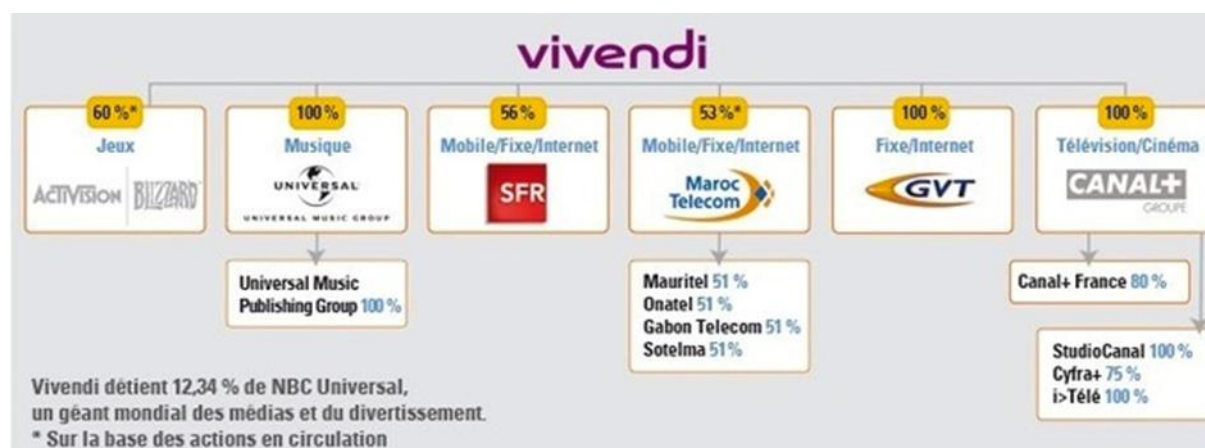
vivendi

60 %*
Jeux
ACTIVISION BLIZZARD

100 %
Musique
UNIVERSAL
UNIVERSAL MUSIC GROUP

56 %
Mobile/Fixe/Internet
SFR

53 %*
Mobile/Fixe/Internet
Maroc Telecom

100 %
Fixe/Internet
GVT

100 %
Télévision/Cinéma
CANAL+
GROUPE

Universal Music Publishing Group 100 %

Mauritel 51 %
Onatel 51 %
Gabon Telecom 51 %
Sotelma 51%

Canal+ France 80 %

StudioCanal 100 %
Cyfra+ 75 %
i>Télé 100 %

Vivendi détient 12,34 % de NBC Universal, un géant mondial des médias et du divertissement.
* Sur la base des actions en circulation